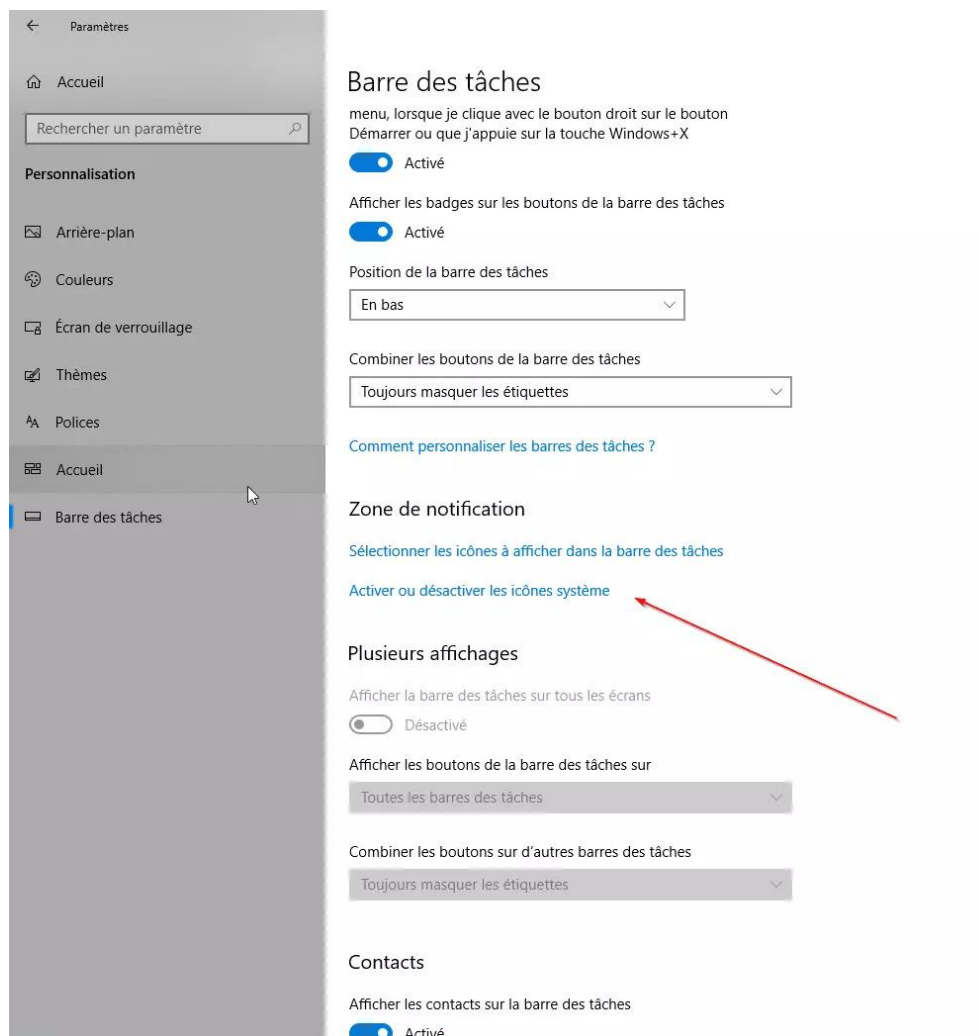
Paramètres

Accueil

Rechercher un paramètre

Personnalisation

Arrière-plan

Couleurs

Écran de verrouillage

Thèmes

Polices

Accueil

Barre des tâches

Barre des tâches

menu, lorsque je clique avec le bouton droit sur le bouton Démarrer ou que j'appuie sur la touche Windows+X

Activé

Afficher les badges sur les boutons de la barre des tâches

Activé

Position de la barre des tâches

En bas

Combiner les boutons de la barre des tâches

Toujours masquer les étiquettes

Comment personnaliser les barres des tâches ?

Zone de notification

Sélectionner les icônes à afficher dans la barre des tâches

Activer ou désactiver les icônes système

Plusieurs affichages

Afficher la barre des tâches sur tous les écrans

Désactivé

Afficher les boutons de la barre des tâches sur

Toutes les barres des tâches

Combiner les boutons sur d'autres barres des tâches

Toujours masquer les étiquettes

Contacts

Afficher les contacts sur la barre des tâches

Activé